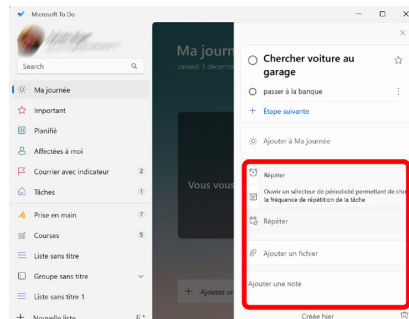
Microsoft To Do

Search

Ma journée

Important

Planifié

Affectées à moi

Courrier avec indicateur 2

Tâches 1

Prise en main 7

Courses 5

Liste sans titre

Groupe sans titre

Liste sans titre 1

Nouvelle liste

Ma journ

samedi 1 décemb

Vous vous

Ajoutez u

Chercher voiture au garage

passer à la banque

Étape suivante

Ajouter à Ma journée

Répéter

Ouvrir un sélecteur de périodicité permettant de cho la fréquence de répétition de la tâche

Répéter

Ajouter un fichier

Ajouter une note

Créée hier